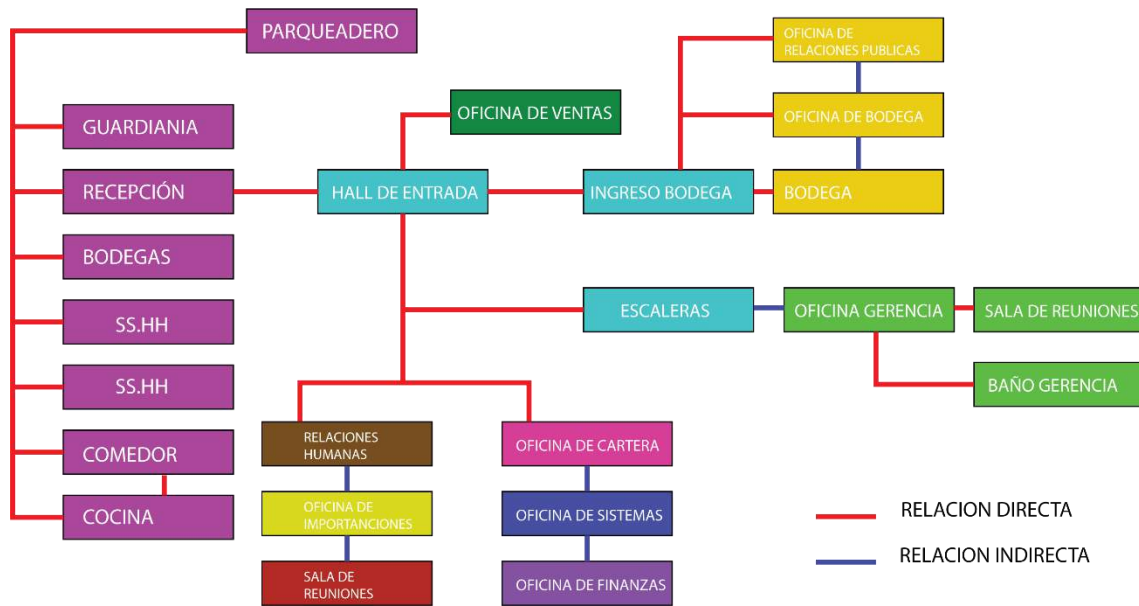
PARQUEADERO

GUARDIANIA

RECEPCIÓN

BODEGAS

SS.HH

SS.HH

COMEDOR

COCINA

OFICINA DE VENTAS

HALL DE ENTRADA

INGRESO BODEGA

OFICINA DE RELACIONES PUBLICAS

OFICINA DE BODEGA

BODEGA

ESCALERAS

OFICINA GERENCIA

SALA DE REUNIONES

BAÑO GERENCIA

RELACIONES HUMANAS

OFICINA DE IMPORTANCIONES

SALA DE REUNIONES

OFICINA DE CARTERA

OFICINA DE SISTEMAS

OFICINA DE FINANZAS

RELACION DIRECTA

RELACION INDIRECTA